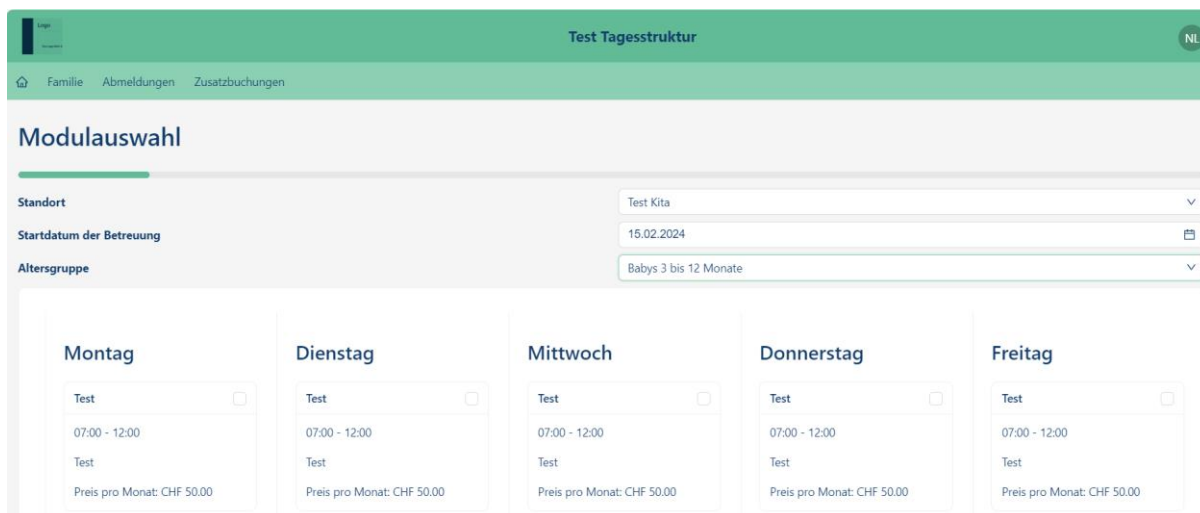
Logo

Test Tagesstruktur

NL

Familie Abmeldungen Zusatzbuchungen

Modulauswahl

Standort
Test Kita

Startdatum der Betreuung
15.02.2024

Altersgruppe
Babys 3 bis 12 Monate

Montag
Test
07:00 - 12:00
Test
Preis pro Monat: CHF 50.00

Dienstag
Test
07:00 - 12:00
Test
Preis pro Monat: CHF 50.00

Mittwoch
Test
07:00 - 12:00
Test
Preis pro Monat: CHF 50.00

Donnerstag
Test
07:00 - 12:00
Test
Preis pro Monat: CHF 50.00

Freitag
Test
07:00 - 12:00
Test
Preis pro Monat: CHF 50.00